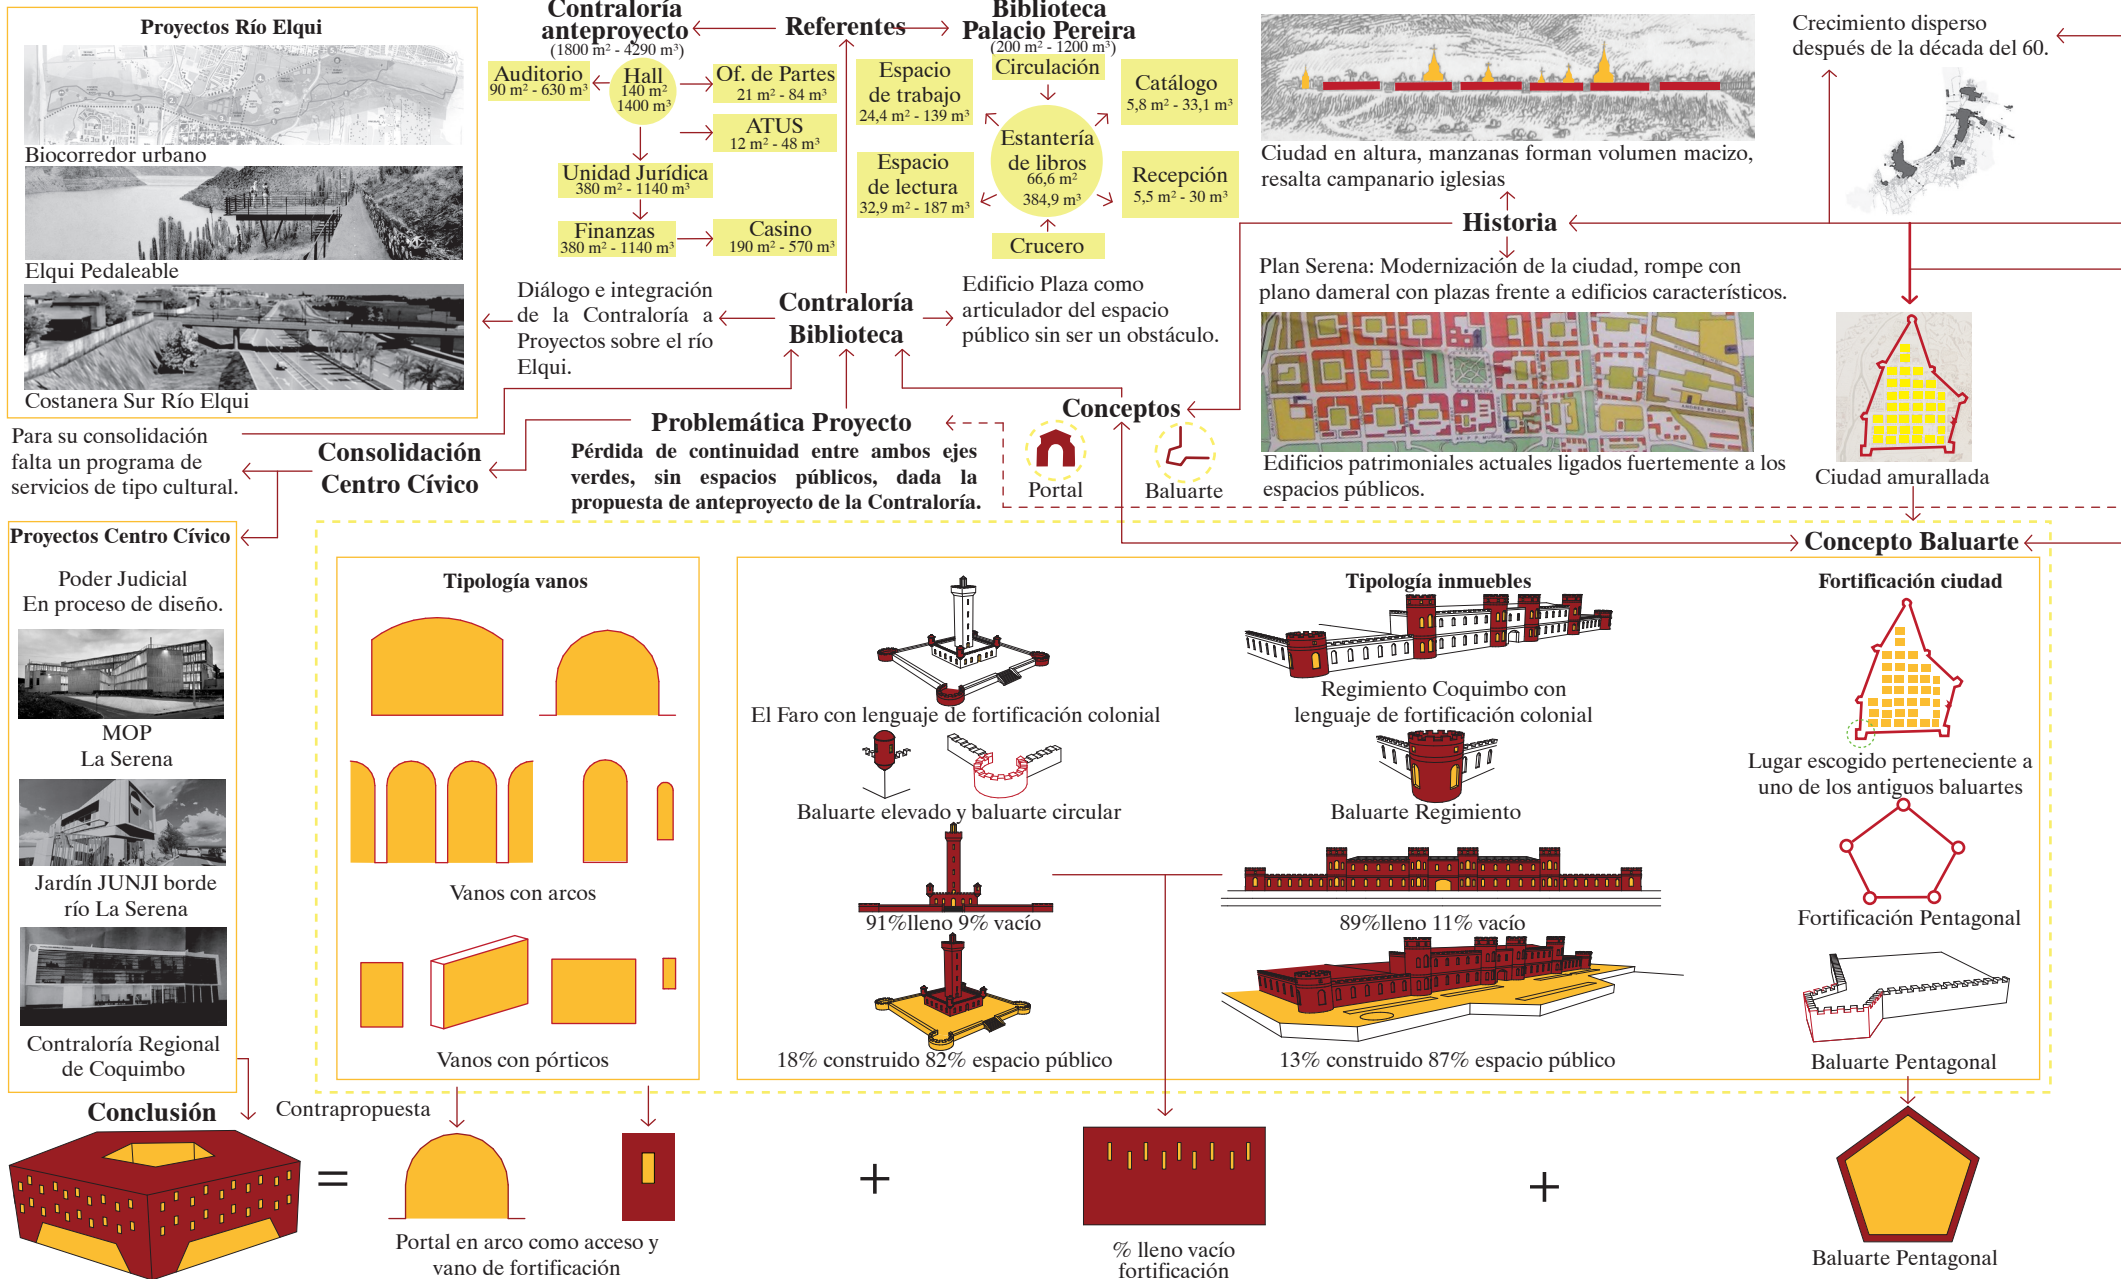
Proyectos Río Elqui

Biocorredor urbano

Elqui Pedaleable

Costanera Sur Río Elqui

Contraloría anteproyecto
(1800 m² - 4290 m³)

Referentes

Biblioteca Palacio Pereira
(200 m² - 1200 m³)

Auditorio
90 m² - 630 m³

Hall
140 m²
1400 m³

Of. de Partes
21 m² - 84 m³

ATUS
12 m² - 48 m³

Unidad Jurídica
380 m² - 1140 m³

Finanzas
380 m² - 1140 m³

Casino
190 m² - 570 m³

Espacio de trabajo
24,4 m² - 139 m³

Circulación

Catálogo
5,8 m² - 33,1 m³

Estantería de libros
66,6 m²
384,9 m³

Espacio de lectura
32,9 m² - 187 m³

Recepción
5,5 m² - 30 m³

Crucero

Ciudad en altura, manzanas forman volumen macizo, resalta campanario iglesias

Crecimiento disperso después de la década del 60.

Historia

Plan Serena: Modernización de la ciudad, rompe con plano dameral con plazas frente a edificios característicos.

Diálogo e integración de la Contraloría a Proyectos sobre el río Elqui.

Contraloría Biblioteca

Edificio Plaza como articulador del espacio público sin ser un obstáculo.

Conceptos

Portal

Baluarte

Edificios patrimoniales actuales ligados fuertemente a los espacios públicos.

Ciudad amurallada

Para su consolidación falta un programa de servicios de tipo cultural.

Consolidación Centro Cívico

Problemática Proyecto

Pérdida de continuidad entre ambos ejes verdes, sin espacios públicos, dada la propuesta de anteproyecto de la Contraloría.

Concepto Baluarte

Proyectos Centro Cívico

Poder Judicial
En proceso de diseño.

MOP
La Serena

Jardín JUNJI borde río La Serena

Contraloría Regional de Coquimbo

Tipología vanos

Vanos con arcos

Vanos con pórticos

Tipología inmuebles

El Faro con lenguaje de fortificación colonial

Regimiento Coquimbo con lenguaje de fortificación colonial

Baluarte elevado y baluarte circular

Baluarte Regimiento

91%lleno 9% vacío

89%lleno 11% vacío

18% construido 82% espacio público

13% construido 87% espacio público

Fortificación ciudad

Lugar escogido perteneciente a uno de los antiguos baluartes

Fortificación Pentagonal

Baluarte Pentagonal

Conclusión

Contrapropuesta

=

Portal en arco como acceso y vano de fortificación

+

% lleno vacío fortificación

+

Baluarte Pentagonal